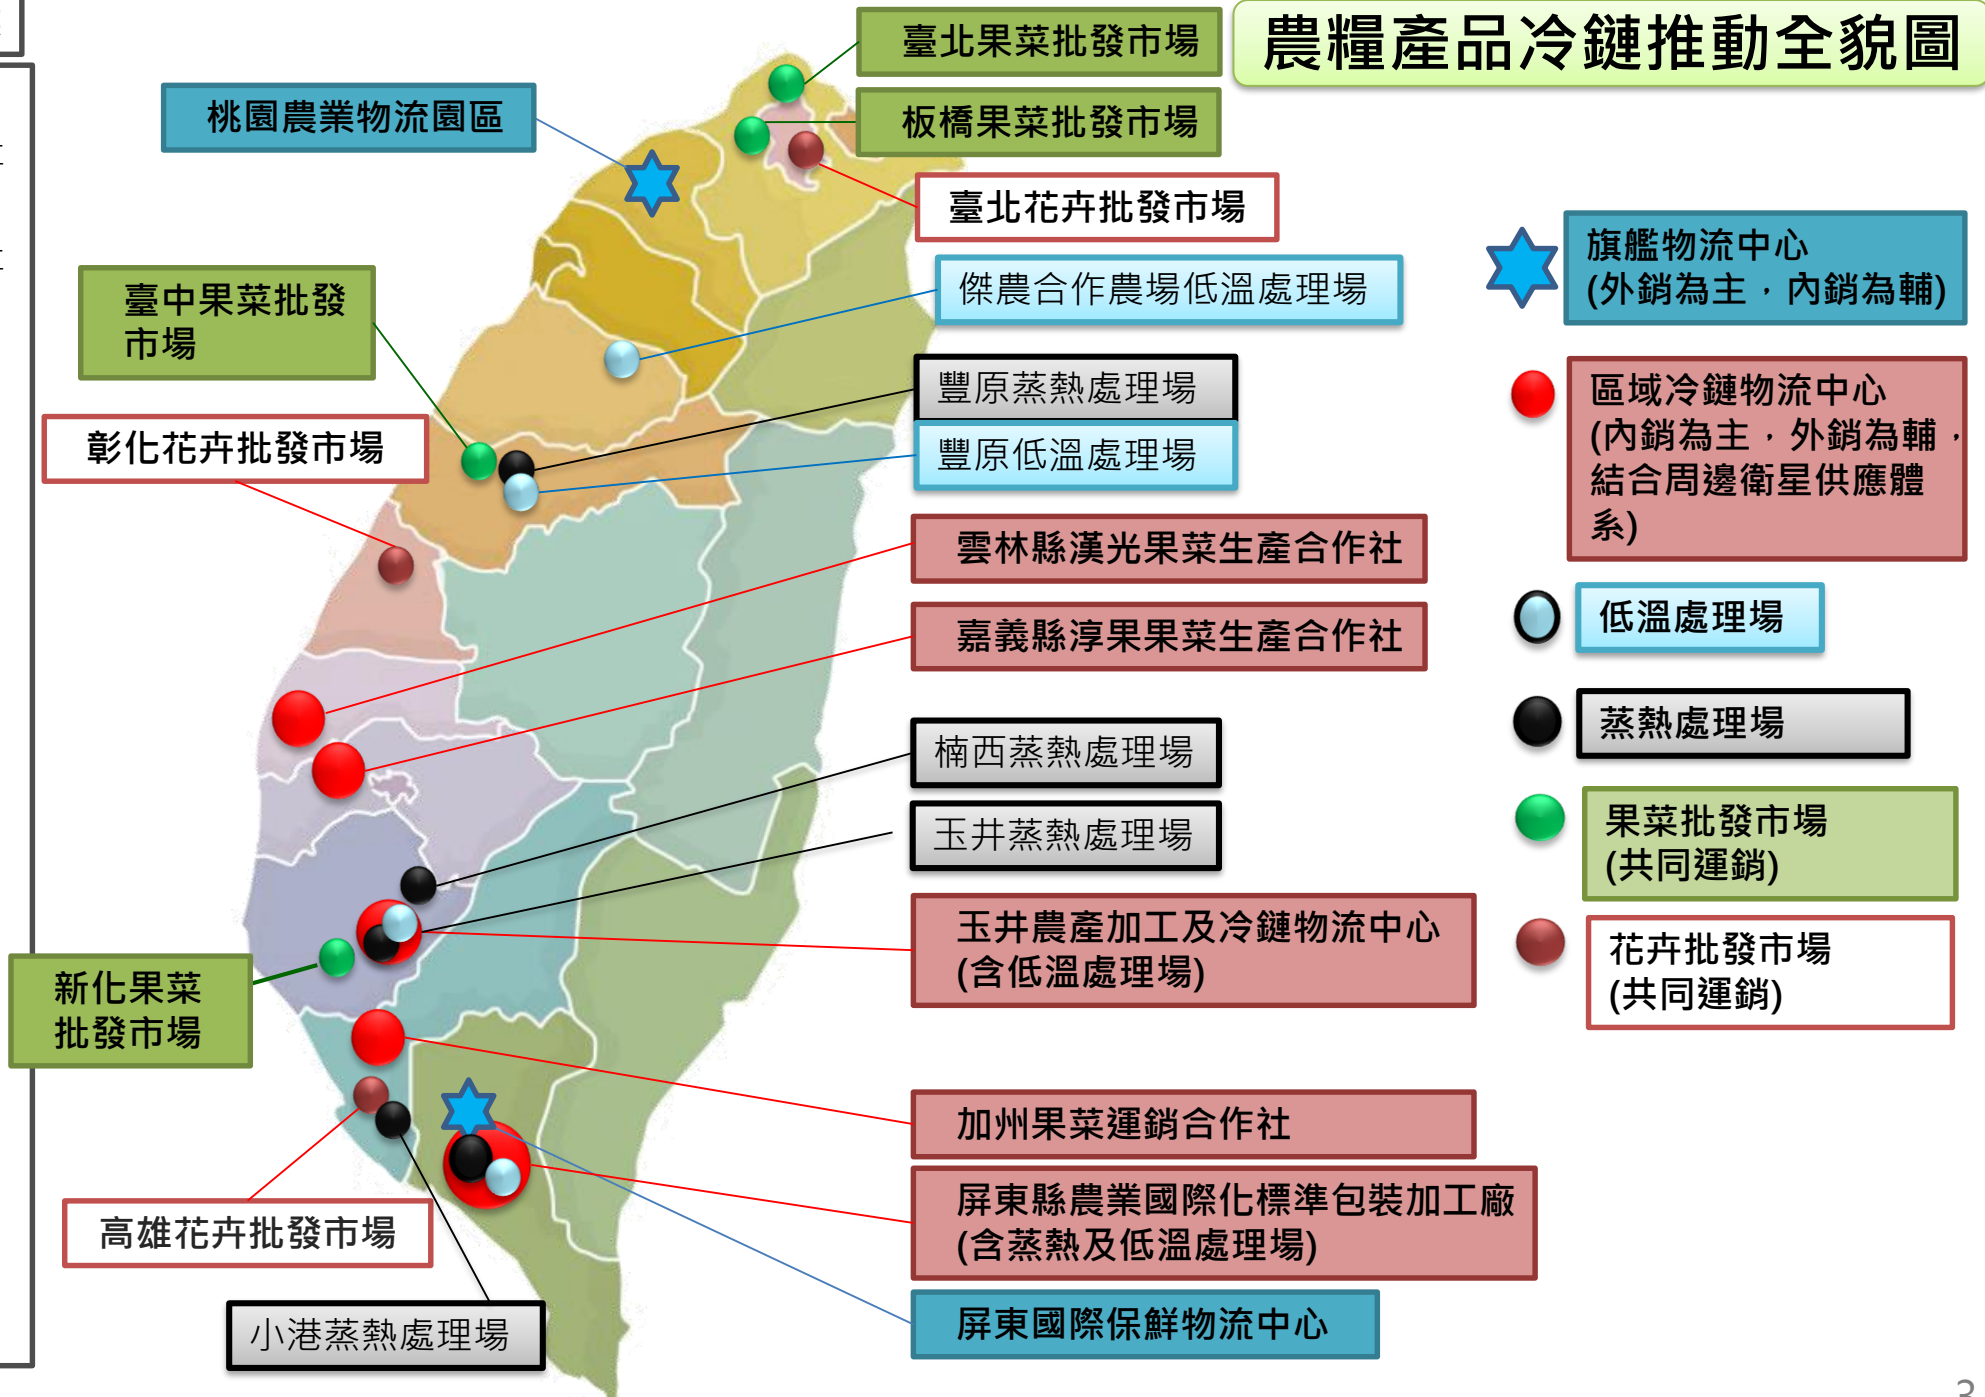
農糧產品冷鏈推動全貌圖

臺北果菜批發市場

桃園農業物流園區

板橋果菜批發市場

臺北花卉批發市場

傑農合作農場低溫處理場

臺中果菜批發市場

豐原蒸熱處理場

豐原低溫處理場

彰化花卉批發市場

雲林縣漢光果菜生產合作社

嘉義縣淳果果菜生產合作社

楠西蒸熱處理場

玉井蒸熱處理場

玉井農產加工及冷鏈物流中心 (含低溫處理場)

新化果菜批發市場

加州果菜運銷合作社

屏東縣農業國際化標準包裝加工廠 (含蒸熱及低溫處理場)

高雄花卉批發市場

小港蒸熱處理場

屏東國際保鮮物流中心

旗艦物流中心 (外銷為主，內銷為輔)

區域冷鏈物流中心 (內銷為主，外銷為輔，結合周邊衛星供應體系)

低溫處理場

蒸熱處理場

果菜批發市場 (共同運銷)

花卉批發市場 (共同運銷)

3